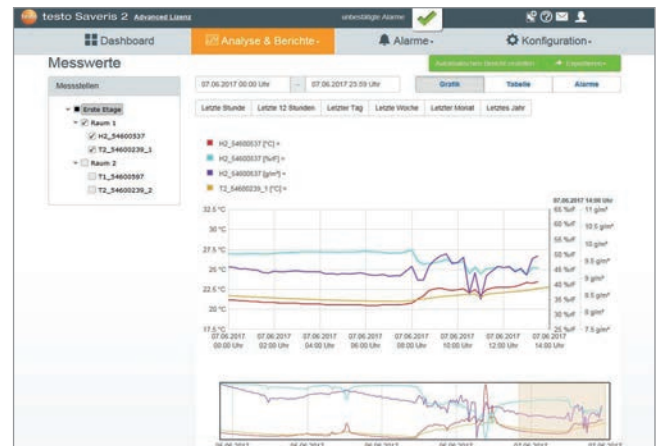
testo Saveris 2 Advanced Lizenz

unbestätigte Alarme

Dashboard

Analyse & Berichte

Alarme

Konfiguration

Messwerte

Automatischen Bericht erstellen

Exportieren

Messstellen

Erste Etage

Raum 1

H2_54600537

T2_54600239_1

Raum 2

T1_54600597

T2_54600239_2

07.06.2017 00:00 Uhr

07.06.2017 23:59 Uhr

Grafik

Tabelle

Alarme

Letzte Stunde

Letzte 12 Stunden

Letzter Tag

Letzte Woche

Letzter Monat

Letztes Jahr

H2_54600537 [°C]

H2_54600537 [%rF]

H2_54600537 [g/m³]

T2_54600239_1 [°C]

07.06.2017 14:00 Uhr

32.5 °C

30 °C

27.5 °C

25 °C

22.5 °C

20 °C

17.5 °C

65 %rF

60 %rF

55 %rF

50 %rF

45 %rF

40 %rF

35 %rF

30 %rF

25 %rF

11 g/m³

10.5 g/m³

10 g/m³

9.5 g/m³

9 g/m³

8.5 g/m³

8 g/m³

7.5 g/m³

07.06.2017 00:00 Uhr

07.06.2017 02:00 Uhr

07.06.2017 04:00 Uhr

07.06.2017 06:00 Uhr

07.06.2017 08:00 Uhr

07.06.2017 10:00 Uhr

07.06.2017 12:00 Uhr

07.06.2017 14:00 Uhr

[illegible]